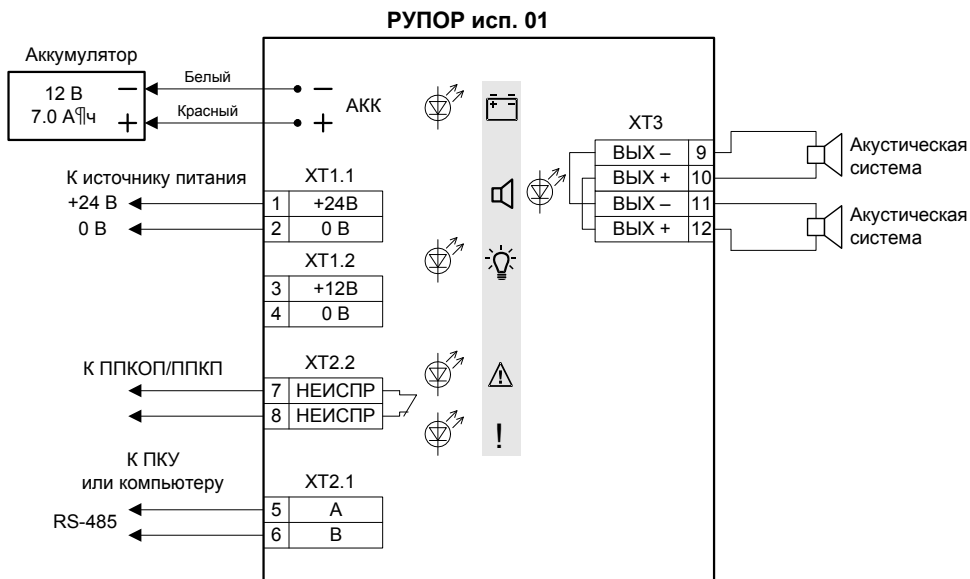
РУПОР исп. 01

Аккумулятор

12 В
7.0 А¶ч

Белый
Красный

АКК

К источнику питания
+24 В
0 В

XT1.1
| 1 | +24В |
|---|---|
| 2 | 0 В |

XT1.2
| 3 | +12В |
|---|---|
| 4 | 0 В |

К ППКОП/ППКП

XT2.2
| 7 | НЕИСПР |
|---|---|
| 8 | НЕИСПР |

К ПКУ
или компьютеру
RS-485

XT2.1
| 5 | А |
|---|---|
| 6 | В |

!

XT3
| ВЫХ – | 9 |
|---|---|
| ВЫХ + | 10 |
| ВЫХ – | 11 |
| ВЫХ + | 12 |

Акустическая система

Акустическая система